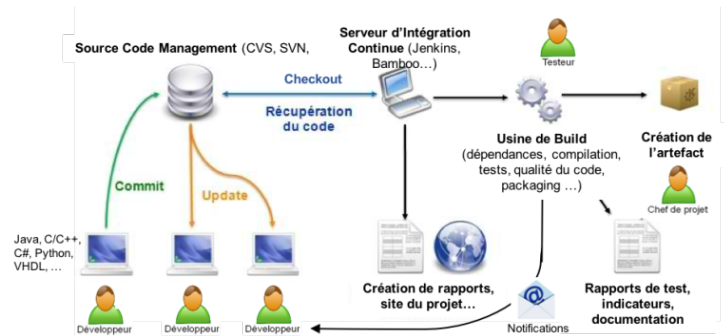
Source Code Management (CVS, SVN,

Serveur d'Intégration Continue (Jenkins, Bamboo…)

Testeur

Checkout

Récupération du code

Commit

Update

Usine de Build (dépendances, compilation, tests, qualité du code, packaging …)

Création de l'artefact

Chef de projet

Java, C/C++, C#, Python, VHDL, …

Création de rapports, site du projet…

Rapports de test, indicateurs, documentation

Notifications

Développeur

Développeur

Développeur